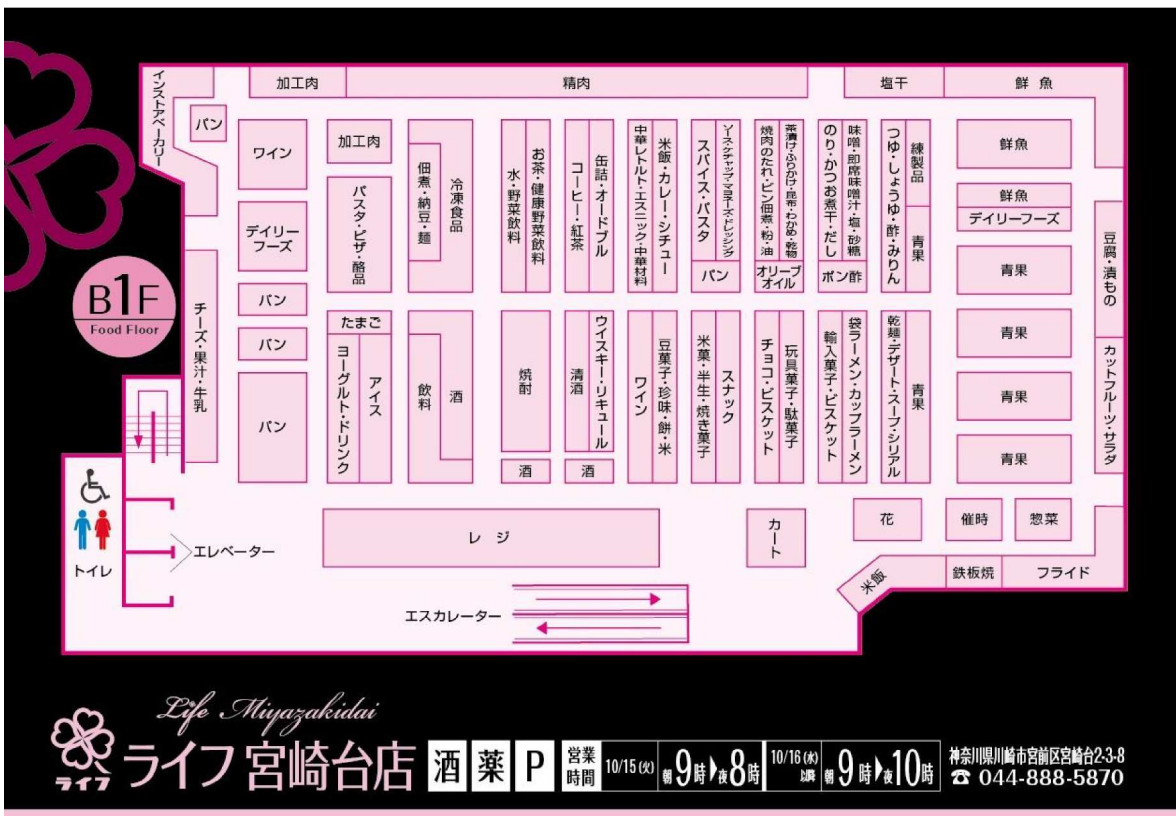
インストアベーカリー
加工肉
精肉
塩干
鮮魚
パン
ワイン
加工肉
冷凍食品
佃煮・納豆・麺
パスタ・ピザ・酪品
お茶・健康野菜飲料
水・野菜飲料
缶詰・オードブル
コーヒー・紅茶
中華レトルト・エスニック・中華材料
米飯・カレー・シチュー
スパイス・パスタ
ソース・ケチャップ・マヨネーズ・ドレッシング
パン
焼肉のたれ・ビン佃煮・粉・油
茶漬け・ふりかけ・昆布・わかめ・乾物
オリーブオイル
のり・かつお煮干・だし
ポン酢
味噌・即席味噌汁・塩・砂糖
つゆ・しょうゆ・酢・みりん
練製品
青果
鮮魚
鮮魚
デイリーフーズ
豆腐・漬もの
デイリーフーズ
青果
B1F
Food Floor
チーズ・果汁・牛乳
パン
パン
パン
たまご
ヨーグルト・ドリンク
アイス
飲料
酒
焼酎
酒
清酒
ウイスキー・リキュール
酒
ワイン
豆菓子・珍味・餅・米
米菓・半生・焼き菓子
スナック
チョコ・ビスケット
玩具菓子・駄菓子
輸入菓子・ビスケット
袋ラーメン・カップラーメン
乾麺・デザート・スープ・シリアル
青果
青果
青果
青果
カットフルーツ・サラダ
レジ
カート
花
催時
惣菜
トイレ
エレベーター
米飯
鉄板焼
フライド
エスカレーター
Life Miyazakidai
ライフ
ライフ 宮崎台店
酒 薬 P
営業時間 10/15(火) 朝9時▸夜8時
10/16(水)以降 朝9時▸夜10時
神奈川県川崎市宮前区宮崎台2-3-8
☎ 044-888-5870